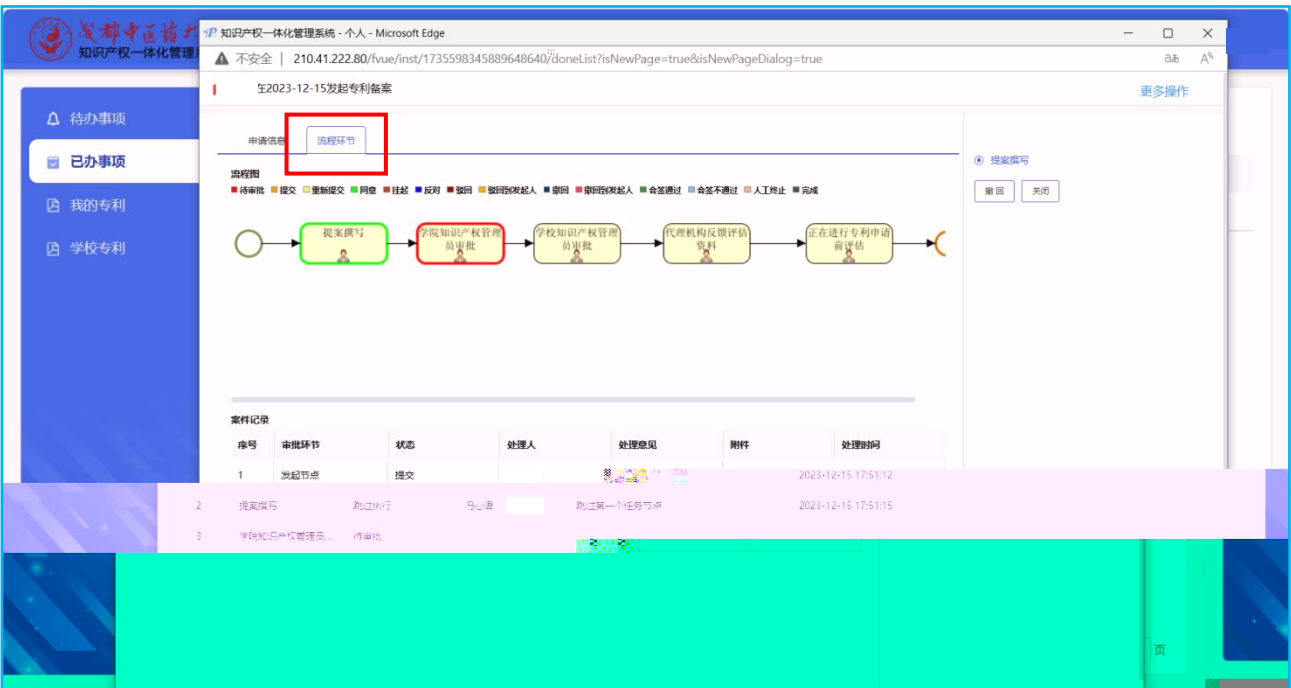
成都中医药大
知识产权一体化管理

知识产权一体化管理系统 - 个人 - Microsoft Edge

不安全 | 210.41.222.80/fvue/inst/1735598345889648640/doneList?isNewPage=true&isNewPageDialog=true

生2023-12-15发起专利备案

更多操作

待办事项
已办事项
我的专利
学校专利

申请信息
流程环节

提案撰写

撤回
关闭

流程图
待审批 提交 重新提交 同意 挂起 反对 驳回 驳回到发起人 撤回 撤回到发起人 会签通过 会签不通过 人工终止 完成

提案撰写
学院知识产权管理员审批
学校知识产权管理员审批
代理机构反馈评估资料
正在进行专利申请前评估

案件记录

| 序号 | 审批环节 | 状态 | 处理人 | 处理意见 | 附件 | 处理时间 |
|---|---|---|---|---|---|---|
| 1 | 发起节点 | 提交 | | | | 2023-12-15 17:51:12 |
| 2 | 提案撰写 | 跳过执行 | 马心道 | 跳过第一个任务节点 | | 2023-12-15 17:51:15 |
| 3 | 学院知识产权管理员... | 待审批 | | | | |

页